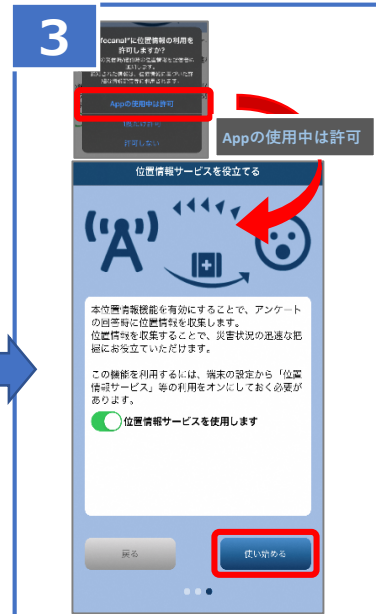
3

"focanal"に位置情報の利用を許可しますか?

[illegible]

Appの使用中は許可

1度だけ許可

許可しない

Appの使用中は許可

位置情報サービスを役立てる

本位置情報機能を有効にすることで、アンケートの回答時に位置情報を収集します。
位置情報を収集することで、災害状況の迅速な把握にお役立ていただけます。

この機能を利用するには、端末の設定から「位置情報サービス」等の利用をオンにしておく必要があります。

位置情報サービスを使用します

戻る

使い始める